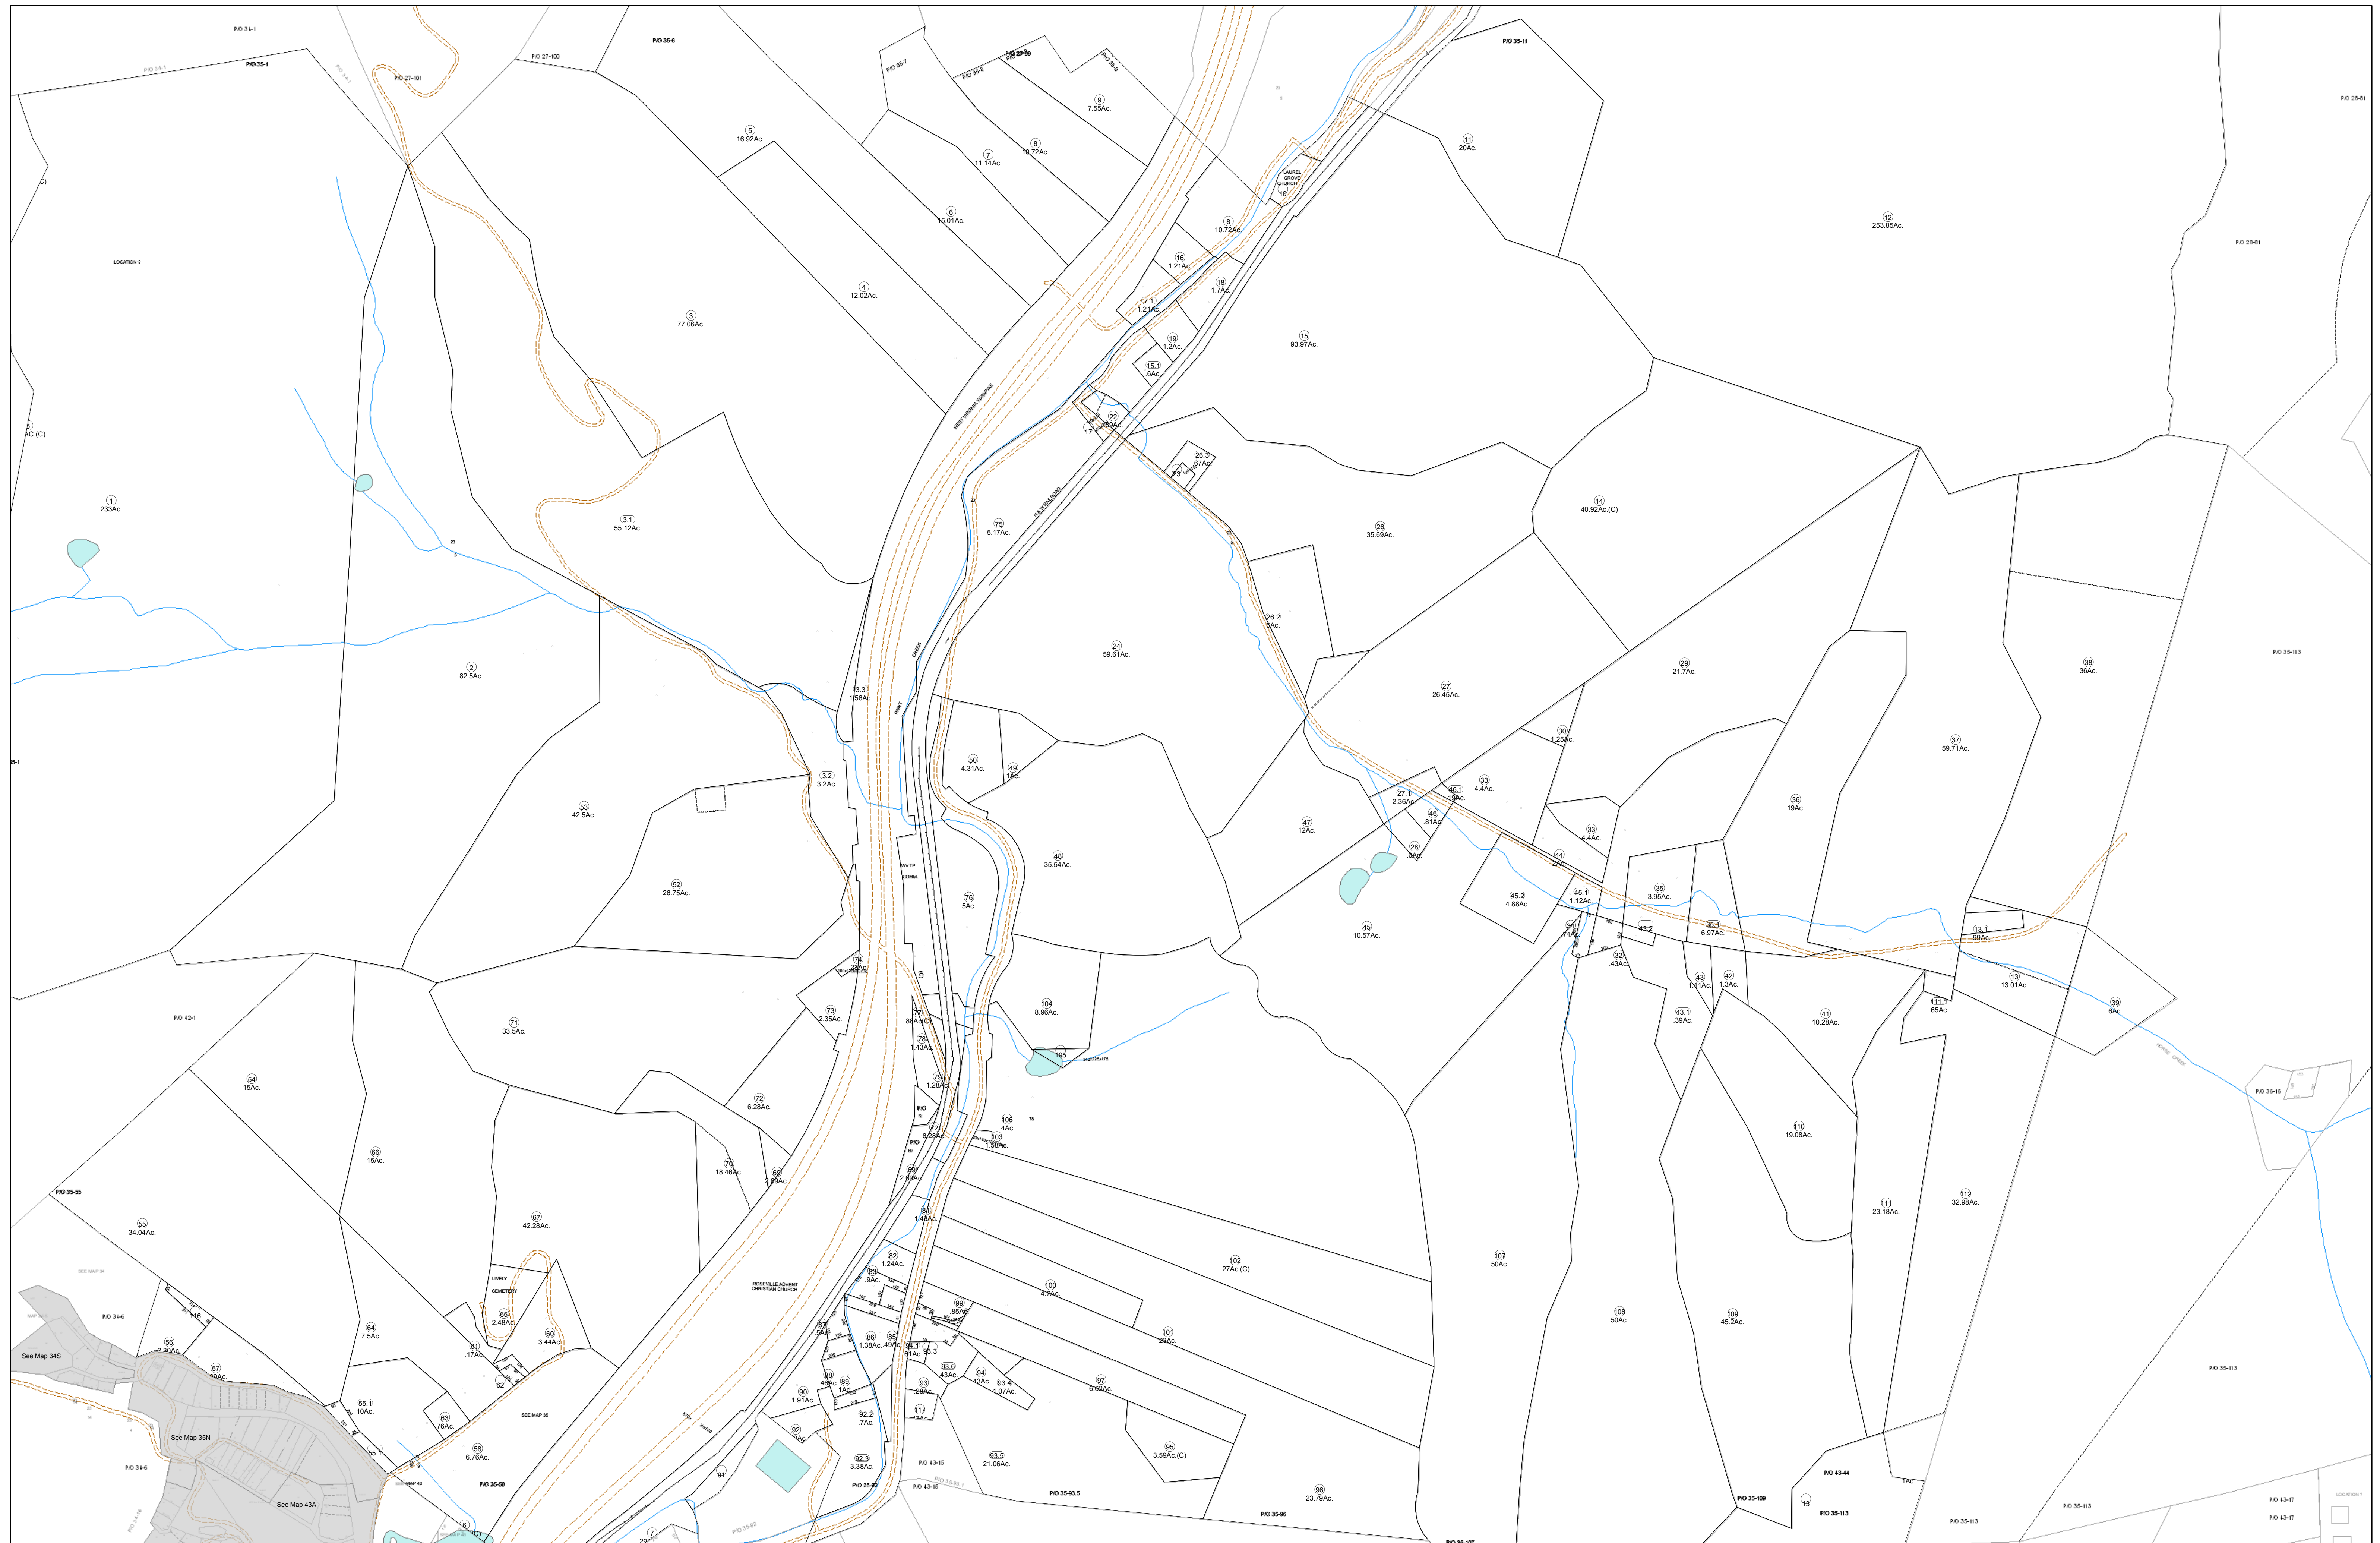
P/O 34-1
P/O 35-1
P/O 27-100
P/O 27-101
P/O 35-6
P/O 35-7
P/O 35-8
P/O 35-9
P/O 35-10
P/O 35-11
P/O 28-81
LOCATION 7

1
233Ac.

2
82.5Ac.

3
77.06Ac.

3.1
55.12Ac.

3.2
3.2Ac.

3.3
1.56Ac.

4
12.02Ac.

5
16.92Ac.

6
15.01Ac.

7
11.14Ac.

8
10.72Ac.

9
7.55Ac.

8
10.72Ac.

LAUREL GROVE CHURCH
10

11
20Ac.

12
253.85Ac.

14
40.92Ac.(C)

15
93.97Ac.

16
1.21Ac.

7.1
1.21Ac.

18
1.7Ac.

19
1.2Ac.

15.1
.6Ac.

22
.63Ac.

17

26.3
.57Ac.

26
35.69Ac.

26.2
.5Ac.

24
59.61Ac.

75
5.17Ac.

WEST VIRGINIA TURNPIKE

27
26.45Ac.

29
21.7Ac.

38
36Ac.

P/O 35-113

30
1.25Ac.

37
59.71Ac.

36
19Ac.

33
4.4Ac.

46.1
.19Ac.

27.1
2.36Ac.

46
.81Ac.

47
12Ac.

28
.6Ac.

33
4.4Ac.

44
2Ac.

45.2
4.88Ac.

45.1
1.12Ac.

35
3.95Ac.

35.1
6.97Ac.

45
10.57Ac.

43.2

32
.43Ac.

43
1.11Ac.

42
1.3Ac.

13.1
.99Ac.

13
13.01Ac.

39
6Ac.

111.1
.65Ac.

43.1
.39Ac.

41
10.28Ac.

110
19.08Ac.

P/O 36-16

50
4.31Ac.

49
1Ac.

48
35.54Ac.

53
42.5Ac.

52
26.75Ac.

WV TP COMM

76
5Ac.

74
.23Ac.

73
2.35Ac.

77
.88Ac.(C)

78
1.43Ac.

104
8.96Ac.

105

79
1.28Ac.

P/O 42-1

71
33.5Ac.

54
15Ac.

72
6.28Ac.

70
18.46Ac.

69
2.69Ac.

106
.4Ac.

103
1.55Ac.

P/O

72
6.28Ac.

69
2.69Ac.

81
1.45Ac.

66
15Ac.

P/O 35-55

55
34.04Ac.

67
42.28Ac.

LIVELY CEMETERY

65
2.48Ac.

64
7.5Ac.

ROSEVILLE ADVENT CHRISTIAN CHURCH

82
1.24Ac.

83
.9Ac.

102
.27Ac.(C)

107
50Ac.

111
23.18Ac.

112
32.98Ac.

100
4.7Ac.

99
.85Ac.

101
.23Ac.

108
50Ac.

109
45.2Ac.

SEE MAP 34
P/O 34-6

56
2.30Ac.

57
.59Ac.

See Map 34S

60
3.44Ac.

61
.17Ac.

62

87
.5Ac.

86
1.38Ac.

85
.49Ac.

84.1
.61Ac.

93.3

93.6
.43Ac.

94
.43Ac.

93.4
1.07Ac.

97
6.62Ac.

P/O 35-113

55.1
.10Ac.

63
.76Ac.

SEE MAP 35

88
.46Ac.

89
1Ac.

90
1.91Ac.

93
.26Ac.

See Map 35N

55.1

58
6.76Ac.

92.2
.7Ac.

117
.17Ac.

92
.4Ac.

P/O 34-6

See Map 43A

P/O 35-58

92.3
3.38Ac.

P/O 43-15

93.5
21.06Ac.

95
3.59Ac.(C)

96
23.79Ac.

P/O 35-93.5

P/O 35-96

P/O 35-109

P/O 43-44

P/O 35-113

1Ac.

P/O 35-113

P/O 43-17
P/O 43-17

91

7

6